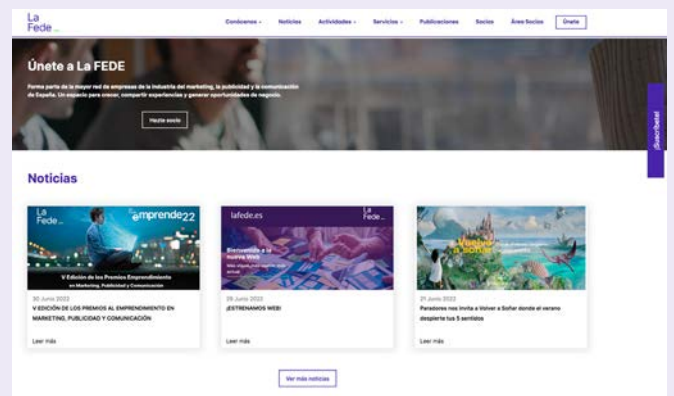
La Fede

Conócenos · Noticias · Actividades · Servicios · Publicaciones · Socios · Área Socios · Únete

Únete a La FEDE

Forma parte de la mayor red de empresas de la industria del marketing, la publicidad y la comunicación de España. Un espacio para crecer, compartir experiencias y generar oportunidades de negocio.

Hazte socio

¡Suscríbete!

Noticias

La Fede

emprende22

V Edición de los Premios Emprendimiento en Marketing, Publicidad y Comunicación

30 Junio 2022

V EDICIÓN DE LOS PREMIOS AL EMPRENDIMIENTO EN MARKETING, PUBLICIDAD Y COMUNICACIÓN

Leer más

lafede.es

La Fede

Bienvenido a la nueva Web

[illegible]

29 Junio 2022

¡ESTRENAMOS WEB!

Leer más

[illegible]

21 Junio 2022

Paradores nos invita a Volver a Soñar donde el verano despierte tus 5 sentidos

Leer más

Ver más noticias